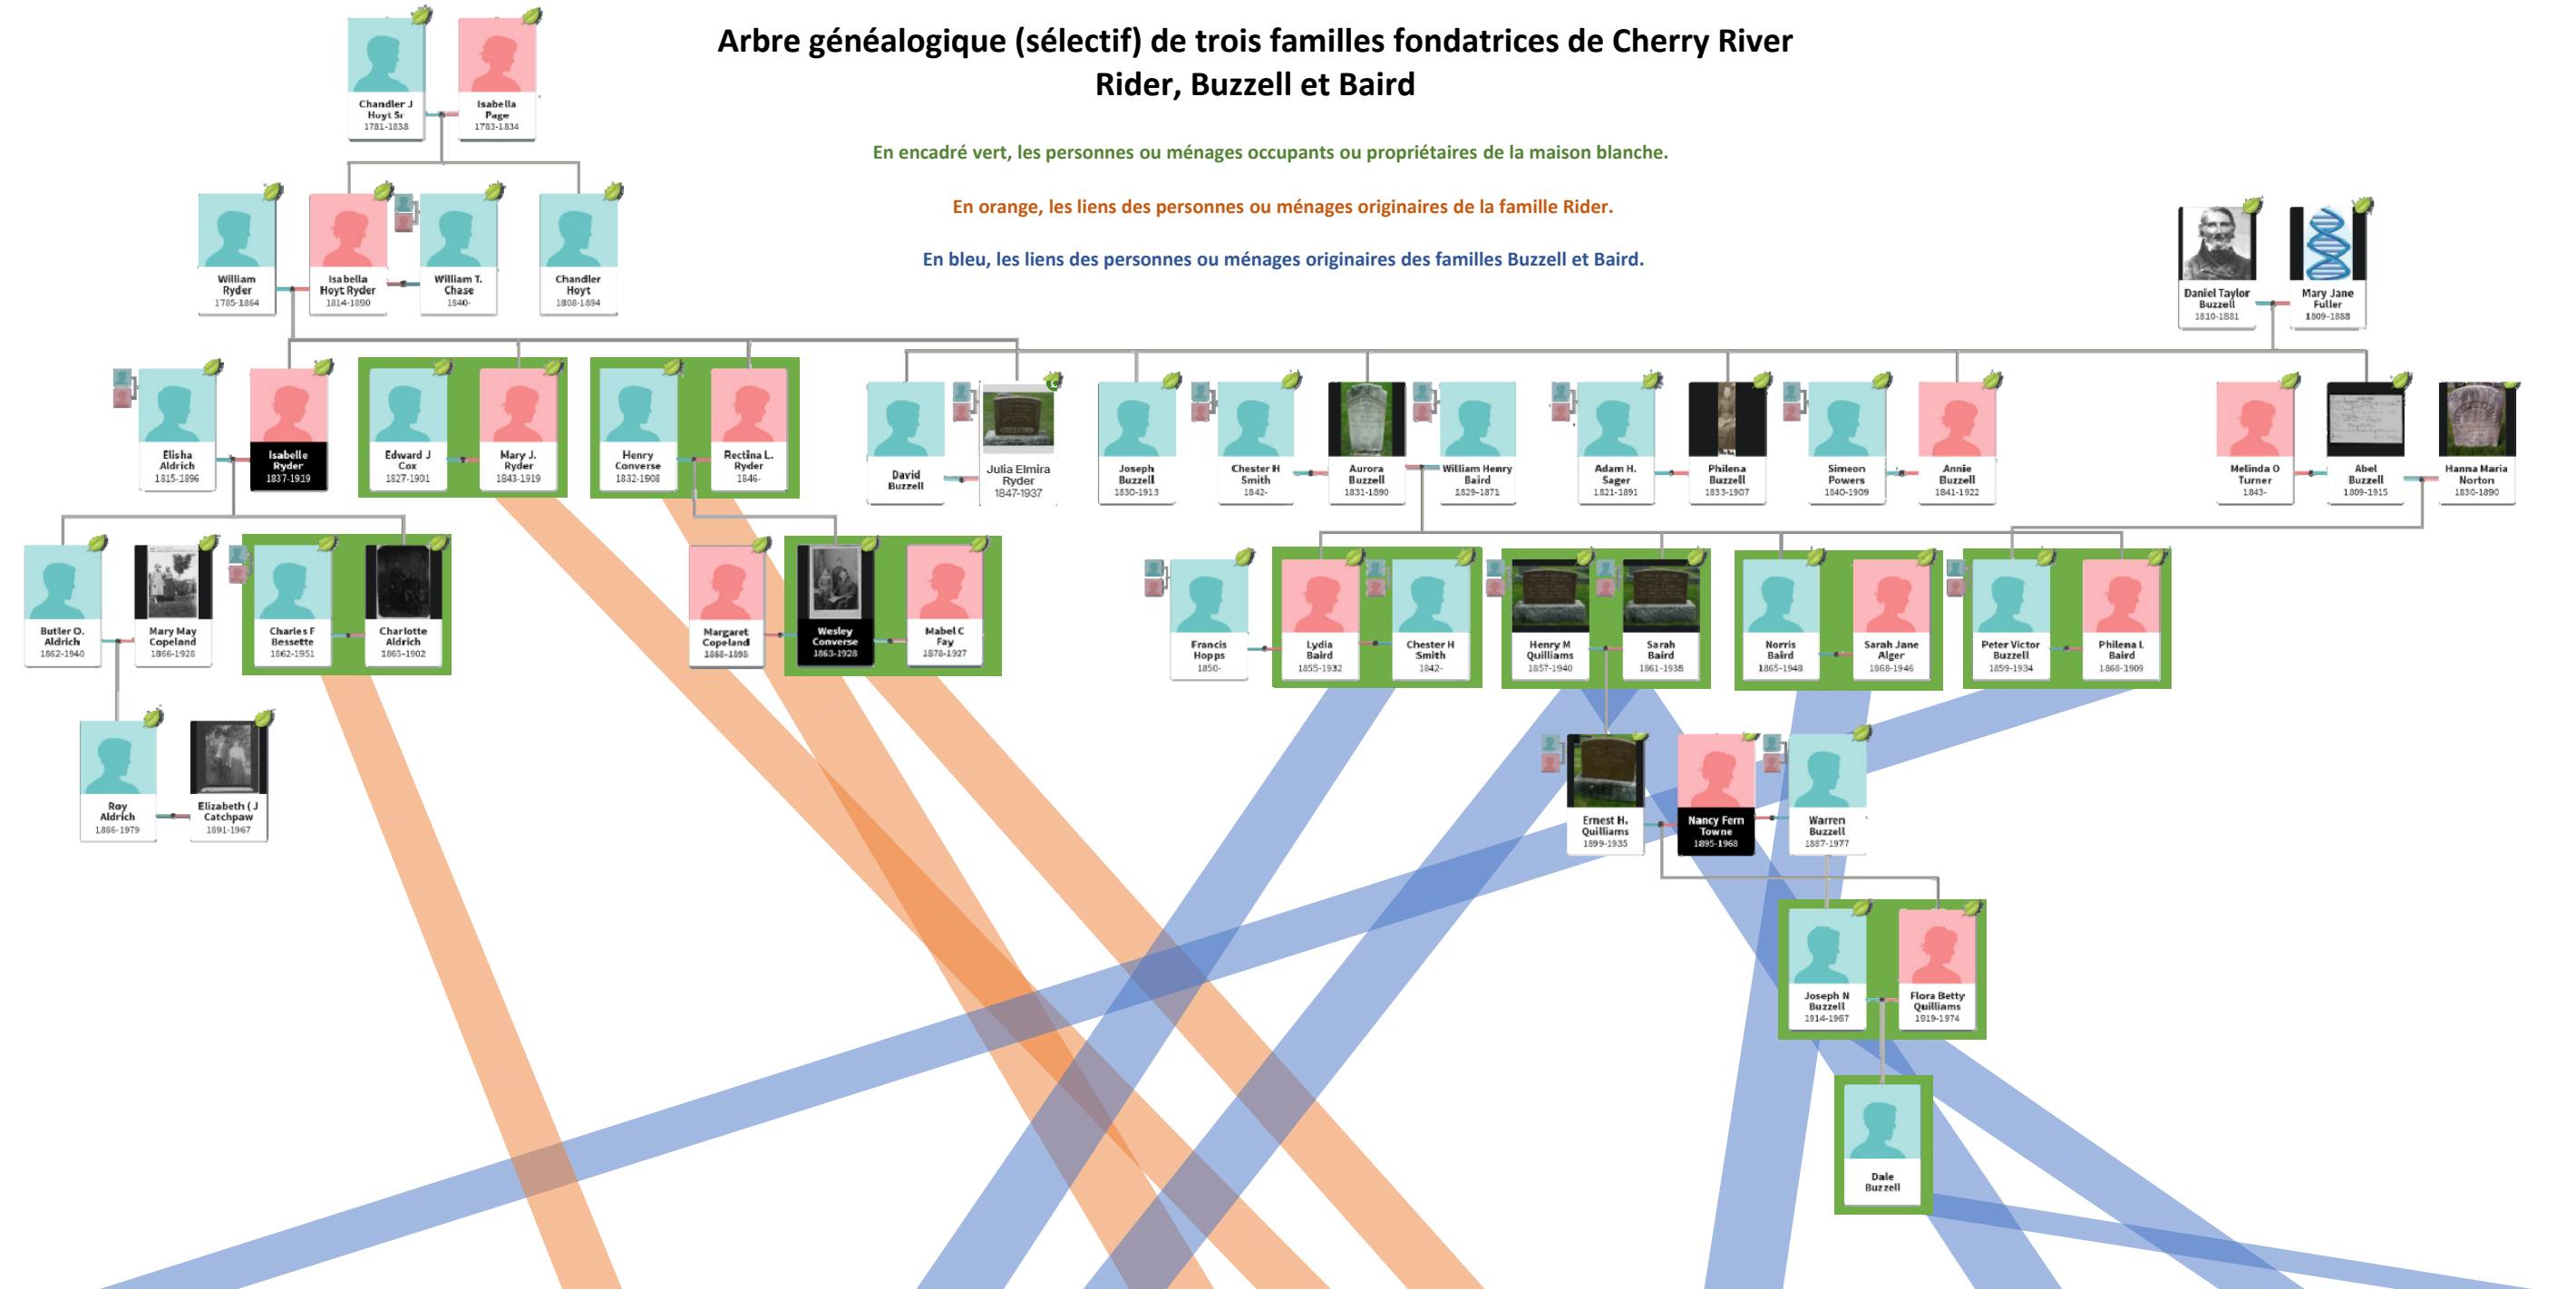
Arbre généalogique (sélectif) de trois familles fondatrices de Cherry River
Rider, Buzzell et Baird

En encadré vert, les personnes ou ménages occupants ou propriétaires de la maison blanche.

En orange, les liens des personnes ou ménages originaires de la famille Rider.

En bleu, les liens des personnes ou ménages originaires des familles Buzzell et Baird.

Chandler J Hoyt Sr 1781-1838
Isabella Page 1783-1834

William Ryder 1785-1864
Isabella Hoyt Ryder 1814-1890
William T. Chase 1840-
Chandler Hoyt 1808-1894

Daniel Taylor Buzzell 1810-1881
Mary Jane Fuller 1809-1888

Elisha Aldrich 1815-1896
Isabelle Ryder 1837-1919
Edward J Cox 1827-1901
Mary J. Ryder 1843-1919
Henry Converse 1832-1908
Rectina L. Ryder 1846-
David Buzzell
Julia Elmira Ryder 1847-1937
Joseph Buzzell 1830-1913
Chester H Smith 1842-
Aurora Buzzell 1831-1890
William Henry Baird 1829-1871
Adam H. Sager 1821-1891
Philena Buzzell 1833-1907
Simeon Powers 1840-1909
Annie Buzzell 1841-1922
Melinda O Turner 1843-
Abel Buzzell 1809-1915
Hanna Maria Norton 1830-1890

Butler O. Aldrich 1862-1940
Mary May Copeland 1866-1928
Charles F Bessette 1862-1951
Charlotte Aldrich 1865-1902
Margaret Copeland 1868-1898
Wesley Converse 1863-1928
Mabel C Fay 1878-1927
Francis Hopps 1850-
Lydia Baird 1855-1932
Chester H Smith 1842-
Henry M Quilliams 1857-1940
Sarah Baird 1861-1938
Norris Baird 1865-1948
Sarah Jane Alger 1868-1946
Peter Victor Buzzell 1859-1934
Philena L Baird 1868-1909

Roy Aldrich 1886-1979
Elizabeth ( J Catchpaw 1891-1967
Ernest H. Quilliams 1899-1935
Nancy Fern Towne 1895-1968
Warren Buzzell 1887-1977

Joseph N Buzzell 1914-1967
Flora Betty Quilliams 1919-1974

Dale Buzzell